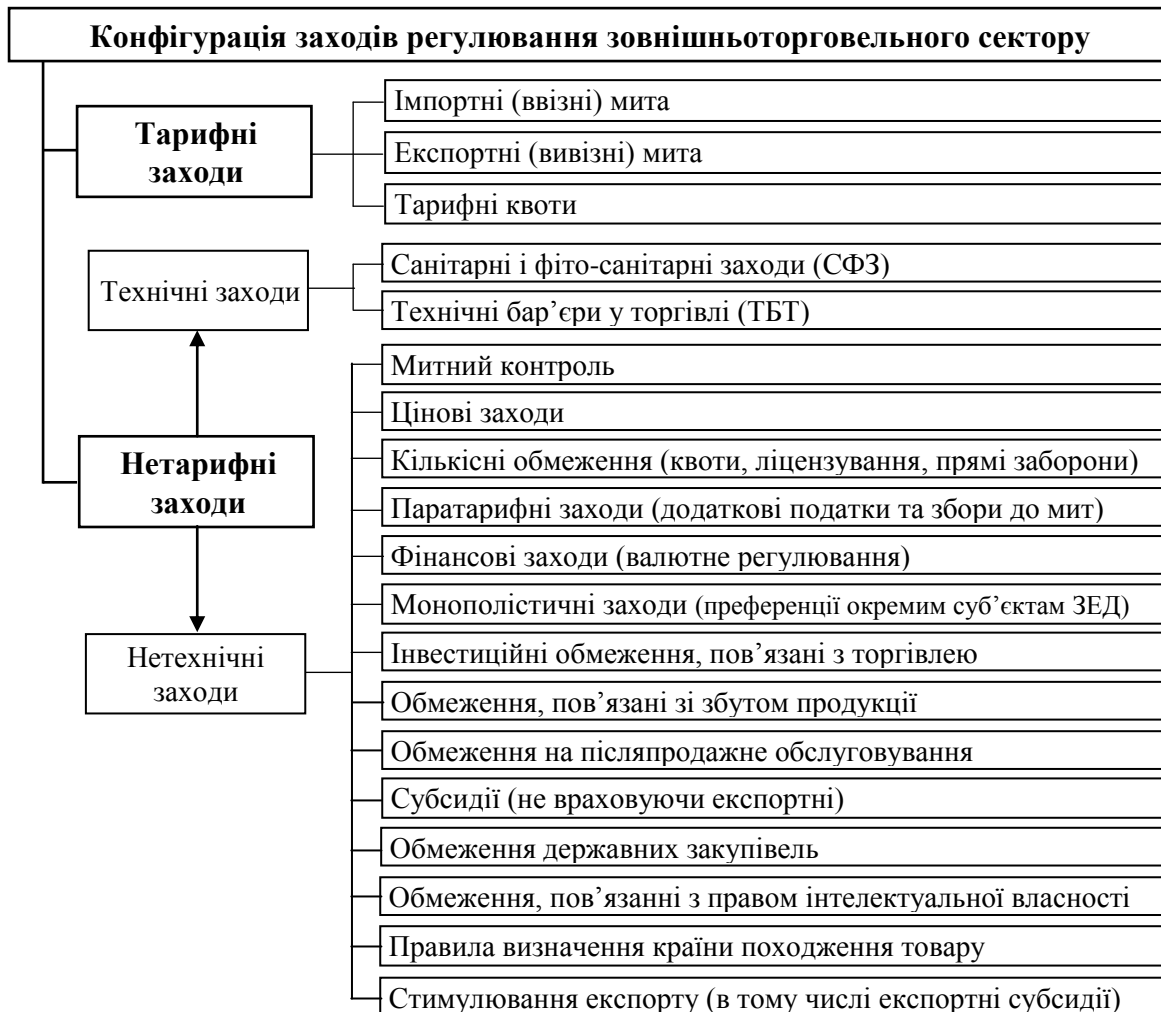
Конфігурація заходів регулювання зовнішньоторговельного сектору

Тарифні заходи

Імпортні (ввізні) мита

Експортні (вивізні) мита

Тарифні квоти

Технічні заходи

Санітарні і фіто-санітарні заходи (СФЗ)

Технічні бар’єри у торгівлі (ТБТ)

Нетарифні заходи

Нетехнічні заходи

Митний контроль

Цінові заходи

Кількісні обмеження (квоти, ліцензування, прямі заборони)

Паратарифні заходи (додаткові податки та збори до мит)

Фінансові заходи (валютне регулювання)

Монополістичні заходи (преференції окремим суб’єктам ЗЕД)

Інвестиційні обмеження, пов’язані з торгівлею

Обмеження, пов’язані зі збутом продукції

Обмеження на післяпродажне обслуговування

Субсидії (не враховуючи експортні)

Обмеження державних закупівель

Обмеження, пов’язанні з правом інтелектуальної власності

Правила визначення країни походження товару

Стимулювання експорту (в тому числі експортні субсидії)